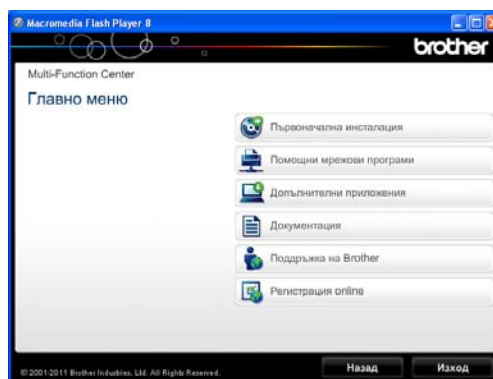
Macromedia Flash Player 8

brother

Multi-Function Center

Главно меню

Първоначална инсталация

Помощни мрежови програми

Допълнителни приложения

Документация

Поддръжка на Brother

Регистрация online

© 2001-2011 Brother Industries, Ltd. All Rights Reserved.

Назад

Изход